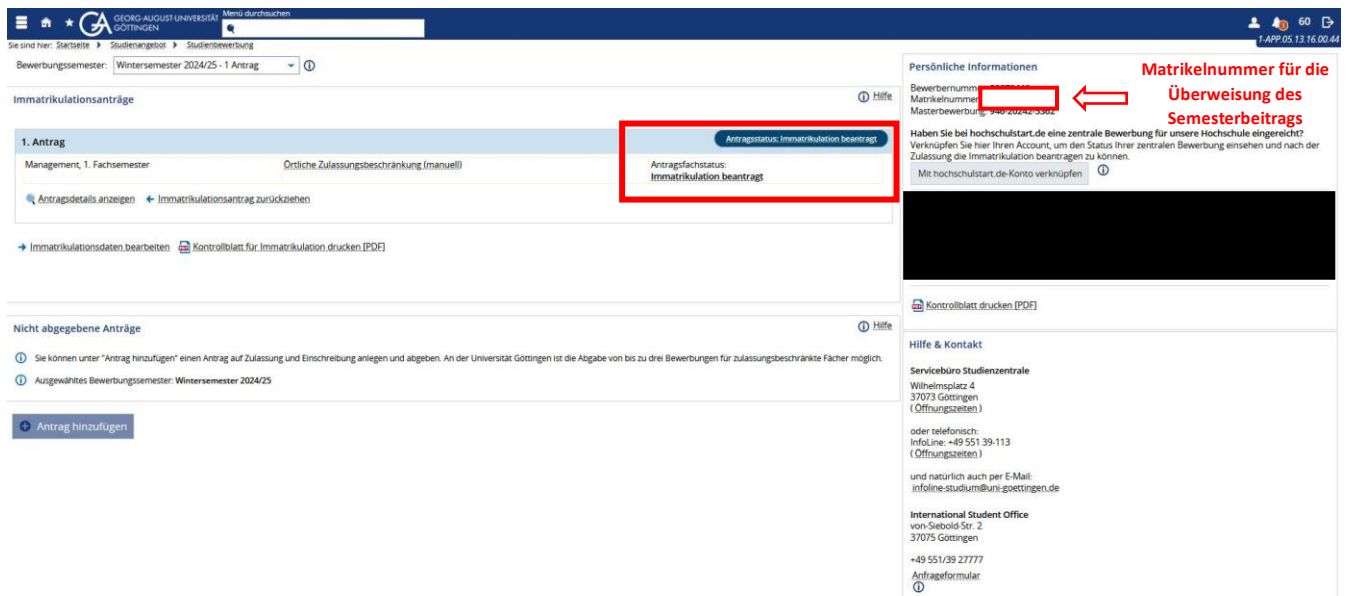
GEORG-AUGUST-UNIVERSITÄT GÖTTINGEN Menü durchsuchen

60

1-APP.05.13.16.00.44

Sie sind hier: Startseite ▸ Studienangebot ▸ Studienbewerbung

Bewerbungssemester: Wintersemester 2024/25 - 1 Antrag

Immatrikulationsanträge

Hilfe

1. Antrag

Antragsstatus: Immatrikulation beantragt

Management, 1. Fachsemester

Örtliche Zulassungsbeschränkung (manuell)

Antragsfachstatus: Immatrikulation beantragt

Antragsdetails anzeigen

Immatrikulationsantrag zurückziehen

Immatrikulationsdaten bearbeiten

Kontrollblatt für Immatrikulation drucken [PDF]

Nicht abgegebene Anträge

Hilfe

Sie können unter "Antrag hinzufügen" einen Antrag auf Zulassung und Einschreibung anlegen und abgeben. An der Universität Göttingen ist die Abgabe von bis zu drei Bewerbungen für zulassungsbeschränkte Fächer möglich.

Ausgewähltes Bewerbungssemester: Wintersemester 2024/25

Antrag hinzufügen

Persönliche Informationen

Matrikelnummer für die Überweisung des Semesterbeitrags

Bewerbernumm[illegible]
Matrikelnummer
Masterbewerbung: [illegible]

Haben Sie bei hochschulstart.de eine zentrale Bewerbung für unsere Hochschule eingereicht?
Verknüpfen Sie hier Ihren Account, um den Status Ihrer zentralen Bewerbung einsehen und nach der Zulassung die Immatrikulation beantragen zu können.

Mit hochschulstart.de-Konto verknüpfen

Kontrollblatt drucken [PDF]

Hilfe & Kontakt

Servicebüro Studienzentrale
Wilhelmsplatz 4
37073 Göttingen
( Öffnungszeiten )

oder telefonisch:
InfoLine: +49 551 39-113
( Öffnungszeiten )

und natürlich auch per E-Mail:
infoline-studium@uni-goettingen.de

International Student Office
von-Siebold-Str. 2
37075 Göttingen

+49 551/39 27777
Anfrageformular